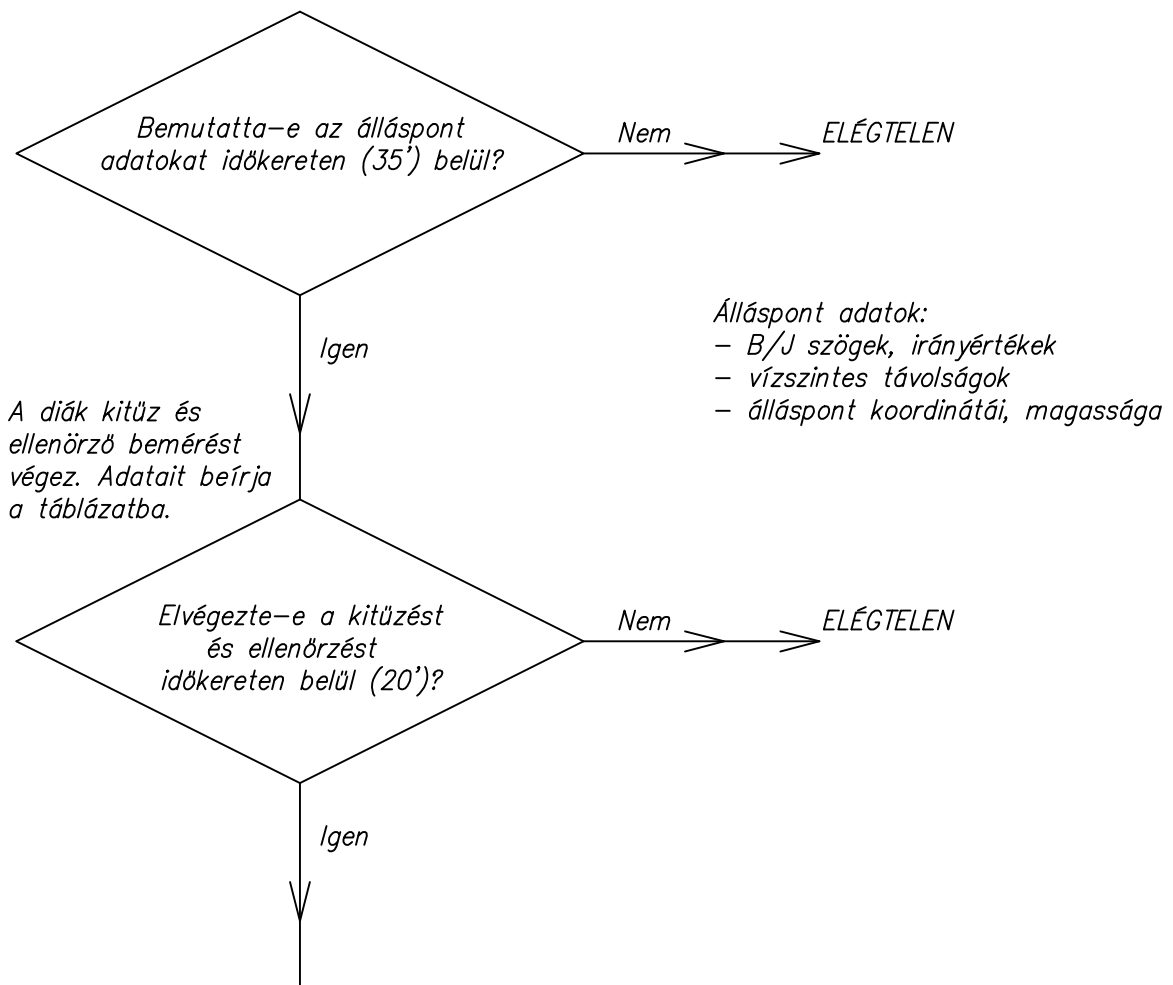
Bemutatta–e az álláspont adatokat idökereten (35') belül?

Nem

ELÉGTELEN

Álláspont adatok:
– B/J szögek, irányértékek
– vízszintes távolságok
– álláspont koordinátái, magassága

Igen

A diák kitüz és ellenörzö bemérést végez. Adatait beírja a táblázatba.

Elvégezte–e a kitüzést és ellenörzést idökereten belül (20')?

Nem

ELÉGTELEN

Igen